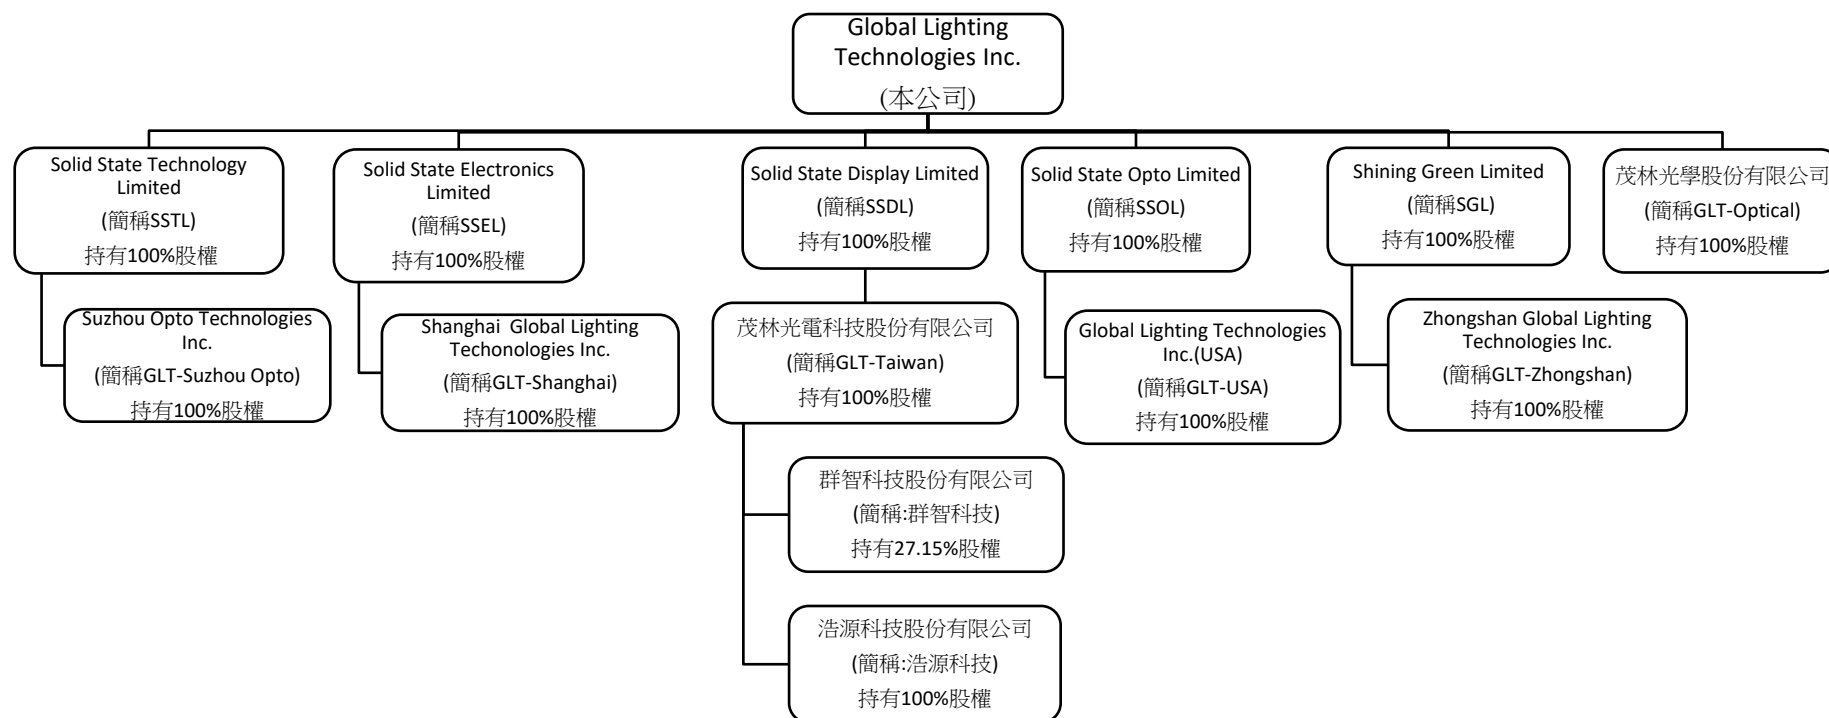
Global Lighting Technologies Inc.
(本公司)

Solid State Technology Limited
(簡稱SSTL)
持有100%股權

Suzhou Opto Technologies Inc.
(簡稱GLT-Suzhou Opto)
持有100%股權

Solid State Electronics Limited
(簡稱SSEL)
持有100%股權

Shanghai Global Lighting Techonologies Inc.
(簡稱GLT-Shanghai)
持有100%股權

Solid State Display Limited
(簡稱SSDL)
持有100%股權

茂林光電科技股份有限公司
(簡稱GLT-Taiwan)
持有100%股權

群智科技股份有限公司
(簡稱:群智科技)
持有27.15%股權

浩源科技股份有限公司
(簡稱:浩源科技)
持有100%股權

Solid State Opto Limited
(簡稱SSOL)
持有100%股權

Global Lighting Technologies Inc.(USA)
(簡稱GLT-USA)
持有100%股權

Shining Green Limited
(簡稱SGL)
持有100%股權

Zhongshan Global Lighting Technologies Inc.
(簡稱GLT-Zhongshan)
持有100%股權

茂林光學股份有限公司
(簡稱GLT-Optical)
持有100%股權